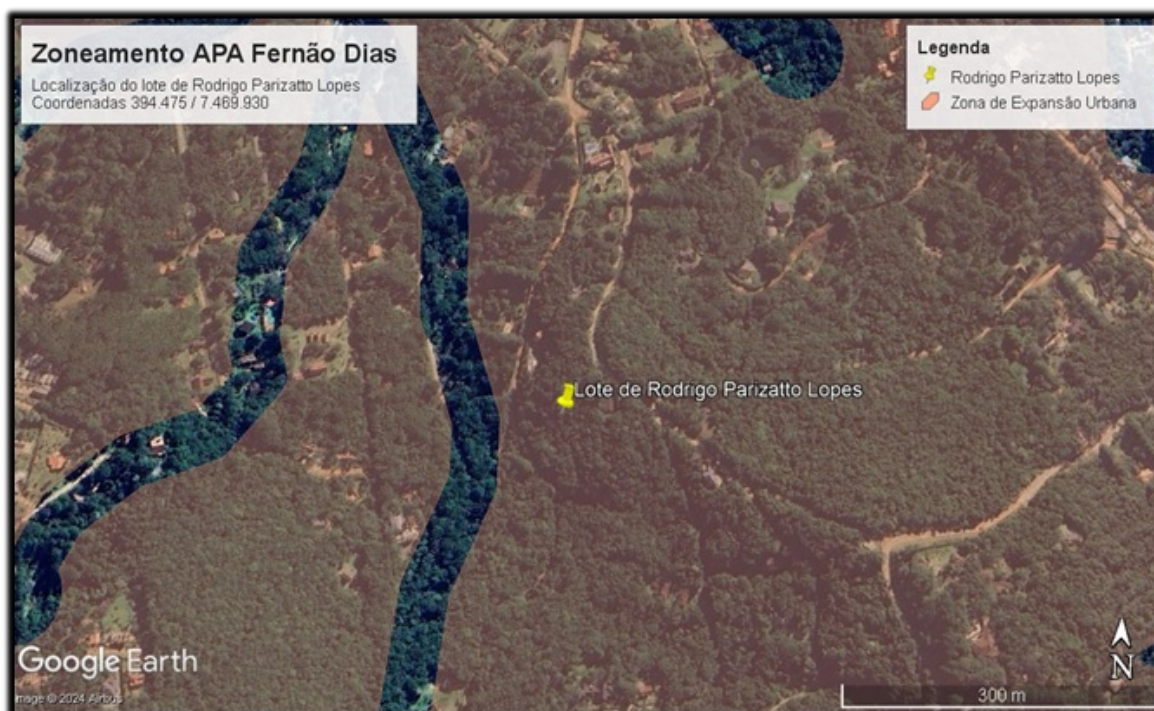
Zoneamento APA Fernão Dias
Localização do lote de Rodrigo Parizatto Lopes
Coordenadas 394.475 / 7.469.930

Legenda
Rodrigo Parizatto Lopes
Zona de Expansão Urbana

Lote de Rodrigo Parizatto Lopes

Google Earth
Image © 2024 Airbus

N

300 m